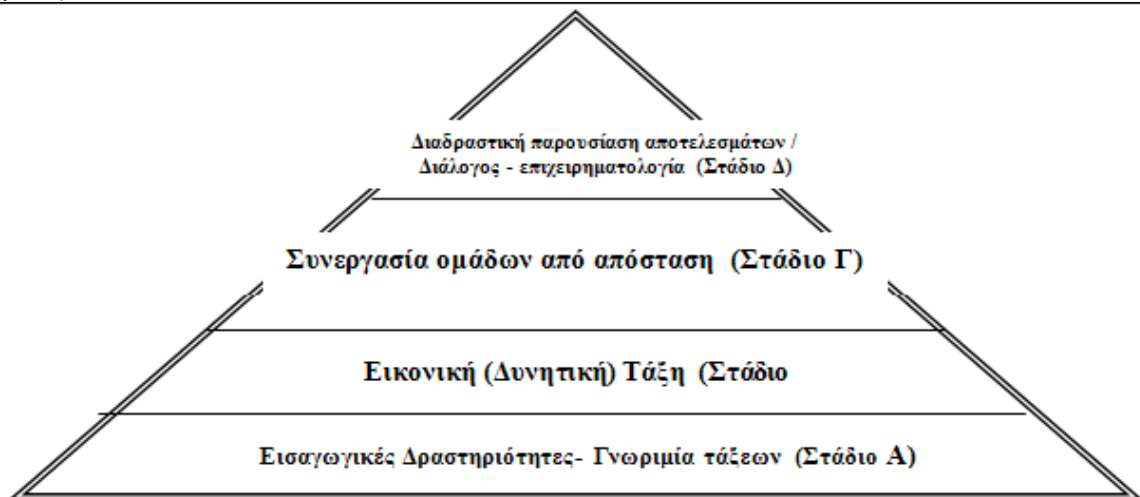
Διαδραστική παρουσίαση αποτελεσμάτων / Διάλογος - επιχειρηματολογία (Στάδιο Δ)

Συνεργασία ομάδων από απόσταση (Στάδιο Γ)

Εικονική (Δυνητική) Τάξη (Στάδιο

Εισαγωγικές Δραστηριότητες- Γνωριμία τάξεων (Στάδιο Α)